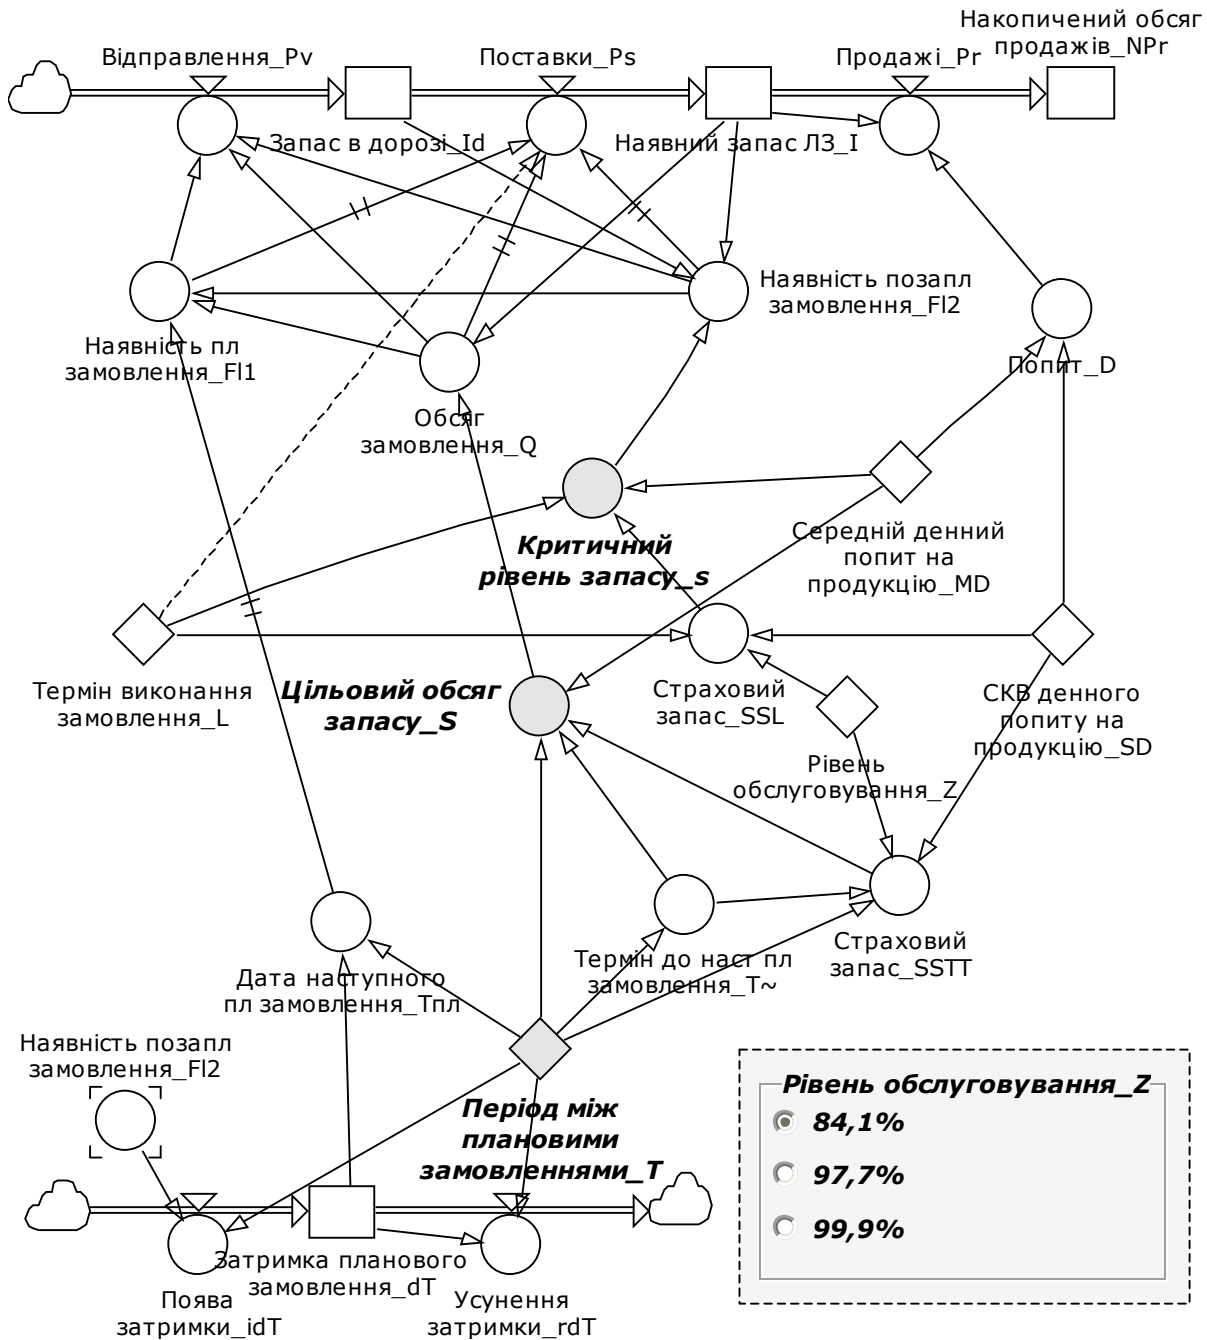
Накопичений обсяг продажів_NPr

Відправлення_Pv

Поставки_Ps

Продажі_Pr

Запас в дорозі_Id

Наявний запас ЛЗ_I

Наявність позапл замовлення_Fl2

Наявність пл замовлення_Fl1

Обсяг замовлення_Q

Попит_D

Критичний рівень запасу_s

Середній денний попит на продукцію_MD

Термін виконання замовлення_L

Цільовий обсяг запасу_S

Страховий запас_SSL

СКВ денного попиту на продукцію_SD

Рівень обслуговування_Z

Термін до наст пл замовлення_T~

Страховий запас_SSTT

Дата наступного пл замовлення_Тпл

Наявність позапл замовлення_Fl2

Період між плановими замовленнями_T

Рівень обслуговування_Z
84,1%
97,7%
99,9%

Затримка планового замовлення_dT

Поява затримки_idT

Усунення затримки_rdT